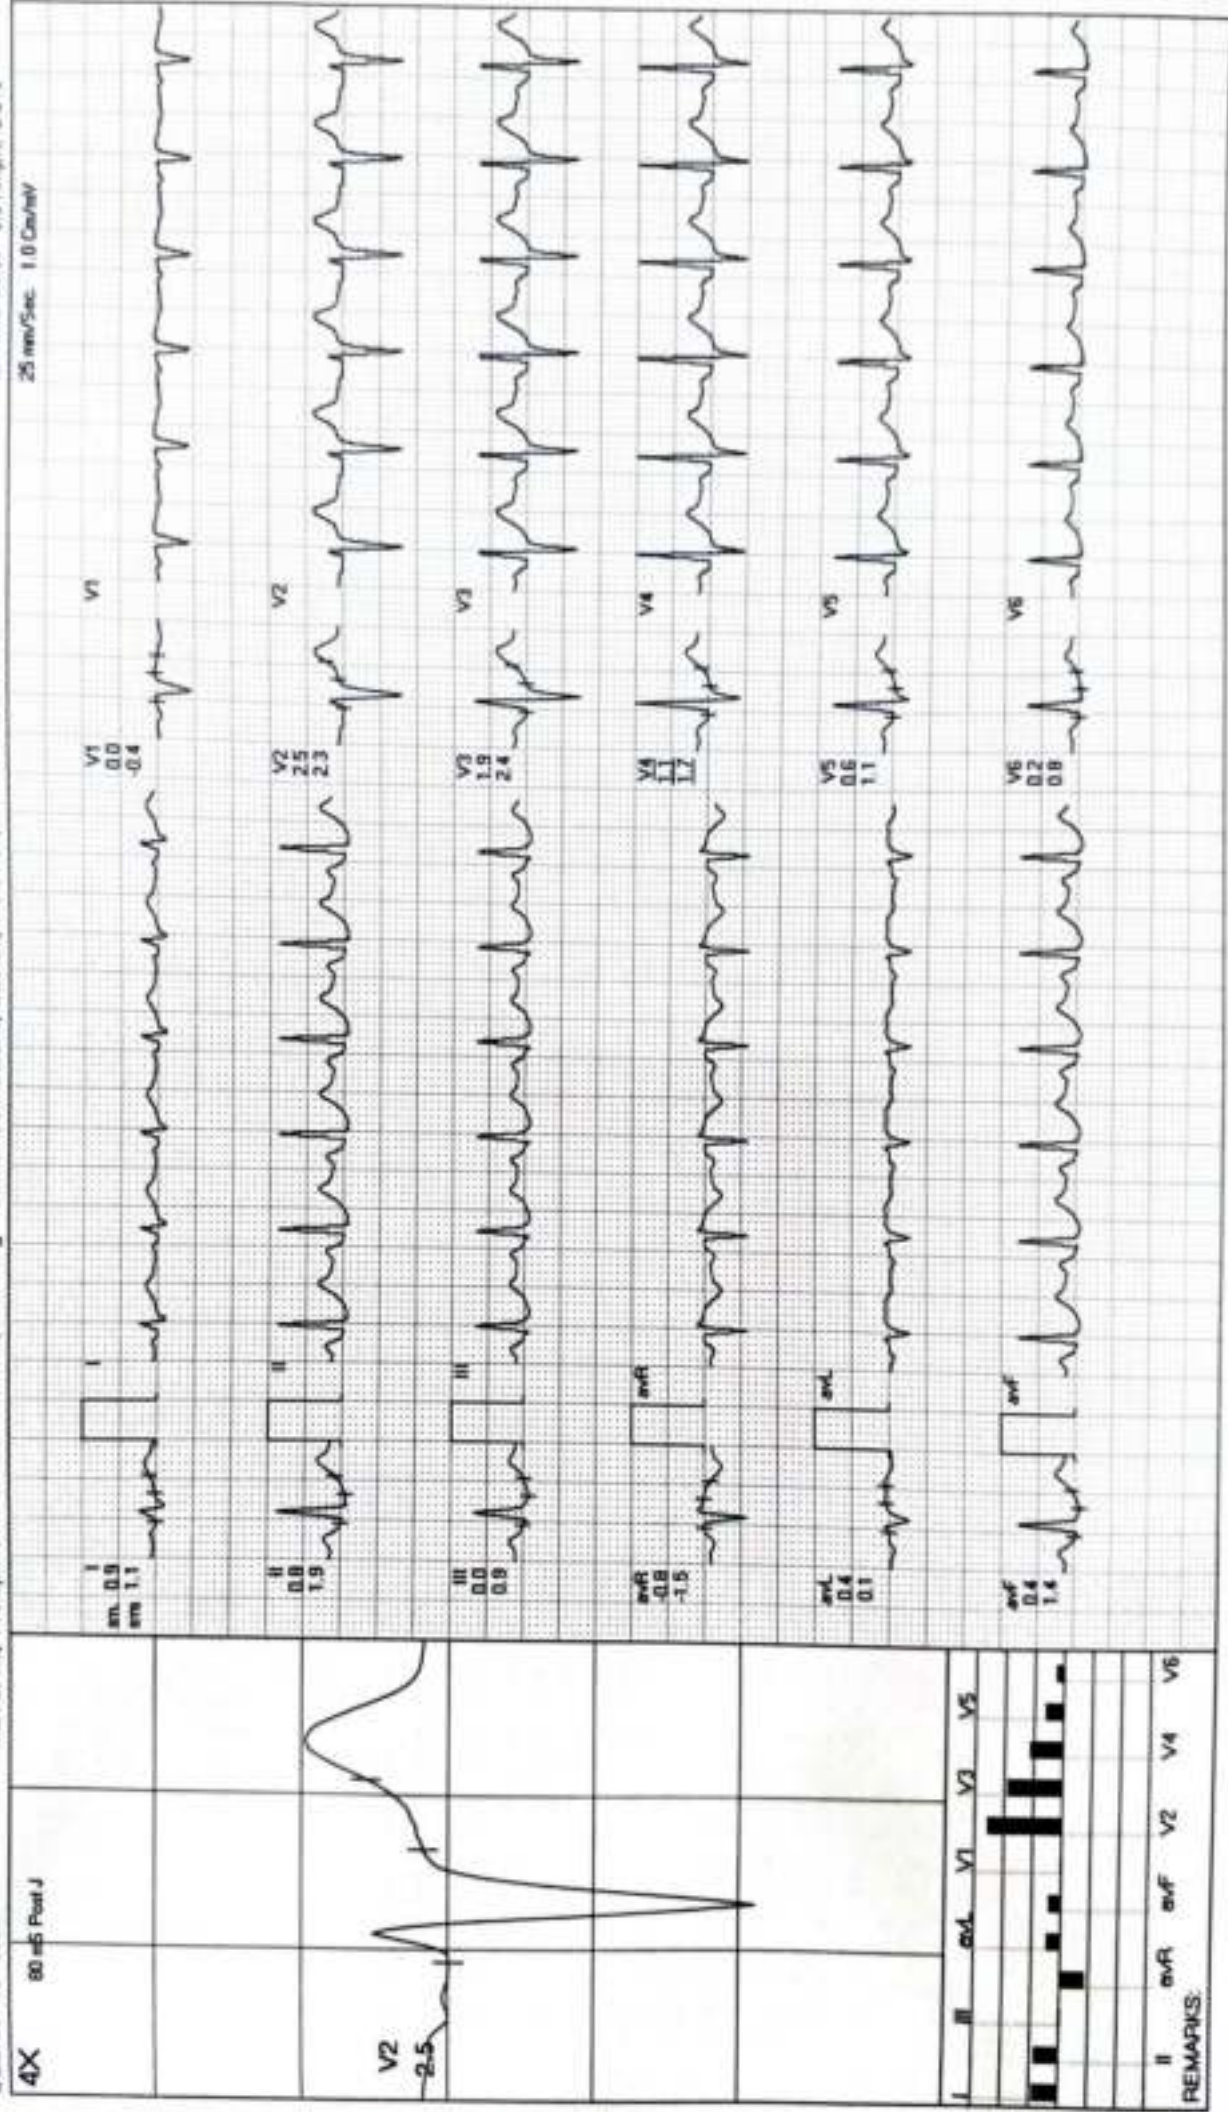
4X 80 mS Post J

V2
2.5

I III avL V1 V3 V5
II avR avF V2 V4 V6
REMARKS:

25 mm/Sec 1.0 Cm/mV

I
m 0.9
em 1.1

II
0.8
1.9

III
0.0
0.9

avR
-0.8
-1.5

avL
0.4
0.1

avF
0.4
1.4

V1
0.0
-0.4

V2
2.5
2.3

V3
1.9
2.4

V4
1.1
1.2

V5
0.6
1.1

V6
0.2
0.8

I
II
III
avR
avL
avF
V1
V2
V3
V4
V5
V6